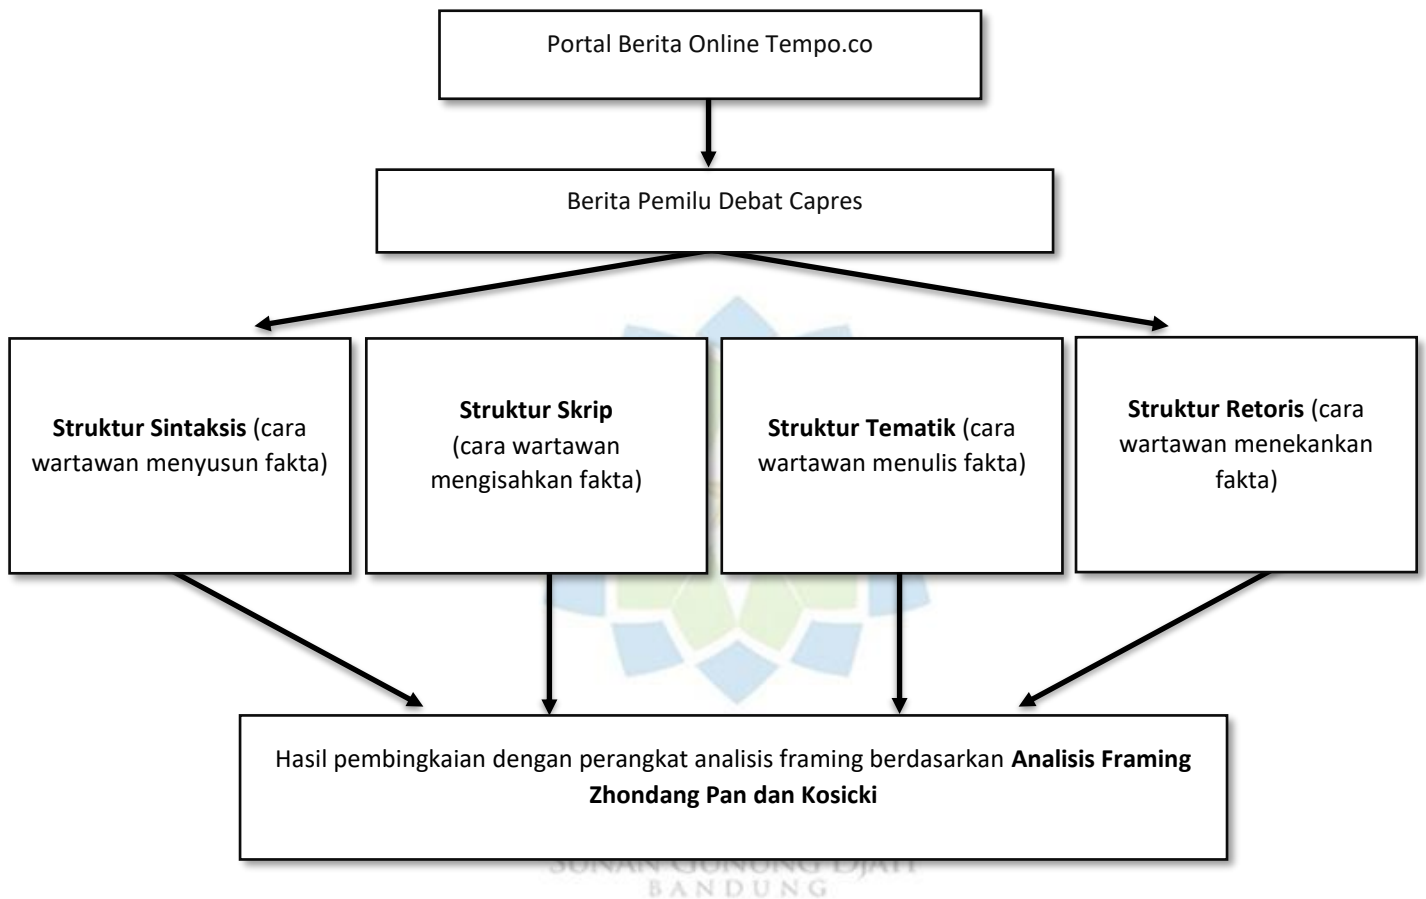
Portal Berita Online Tempo.co

Berita Pemilu Debat Capres

Struktur Sintaksis (cara wartawan menyusun fakta)

Struktur Skrip (cara wartawan mengisahkan fakta)

Struktur Tematik (cara wartawan menulis fakta)

Struktur Retoris (cara wartawan menekankan fakta)

Hasil pembingkaian dengan perangkat analisis framing berdasarkan Analisis Framing Zhondang Pan dan Kosicki

SUNAN GUNUNG DJATI
BANDUNG